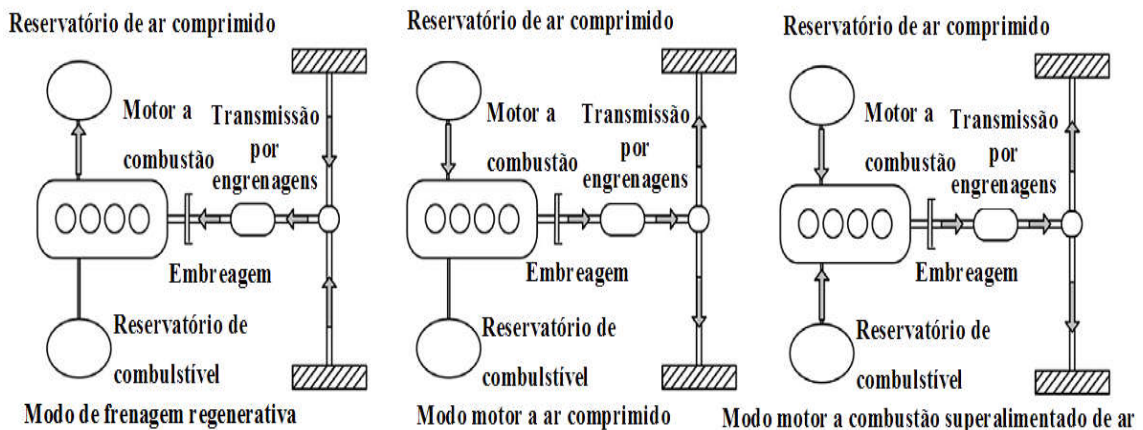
Reservatório de ar comprimido

Motor a combustão

Transmissão por engrenagens

Embreagem

Reservatório de combulstível

Modo de frenagem regenerativa

Reservatório de ar comprimido

Motor a combustão

Transmissão por engrenagens

Embreagem

Reservatório de combulstível

Modo motor a ar comprimido

Reservatório de ar comprimido

Motor a combustão

Transmissão por engrenagens

Embreagem

Reservatório de combulstível

Modo motor a combustão superalimentado de ar